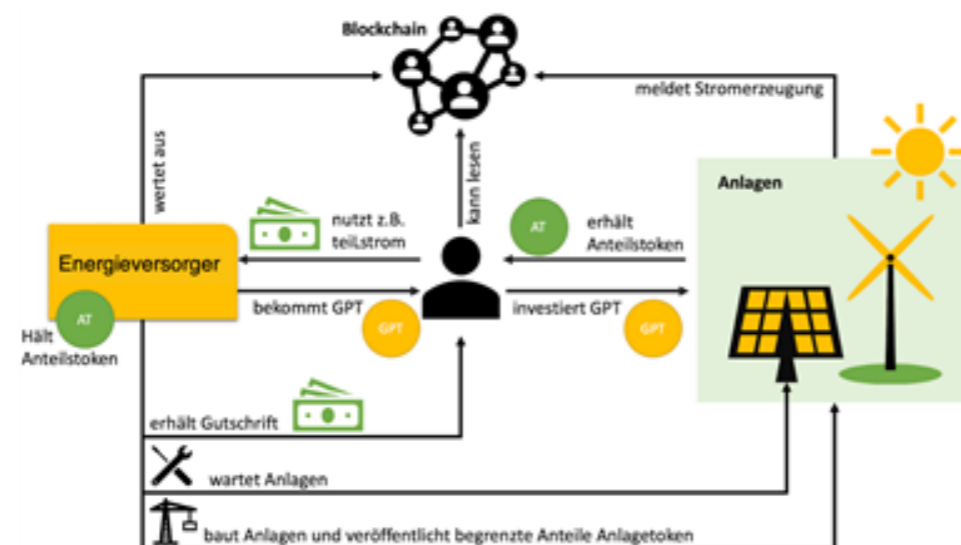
Blockchain

meldet Stromerzeugung

wertet aus

kann lesen

Anlagen

nutzt z.B. teilstrom

AT

erhält Anteilstoken

Energieversorger

AT

Hält Anteilstoken

bekommt GPT

GPT

investiert GPT

GPT

erhält Gutschrift

wartet Anlagen

baut Anlagen und veröffentlicht begrenzte Anteile Anlagetoken